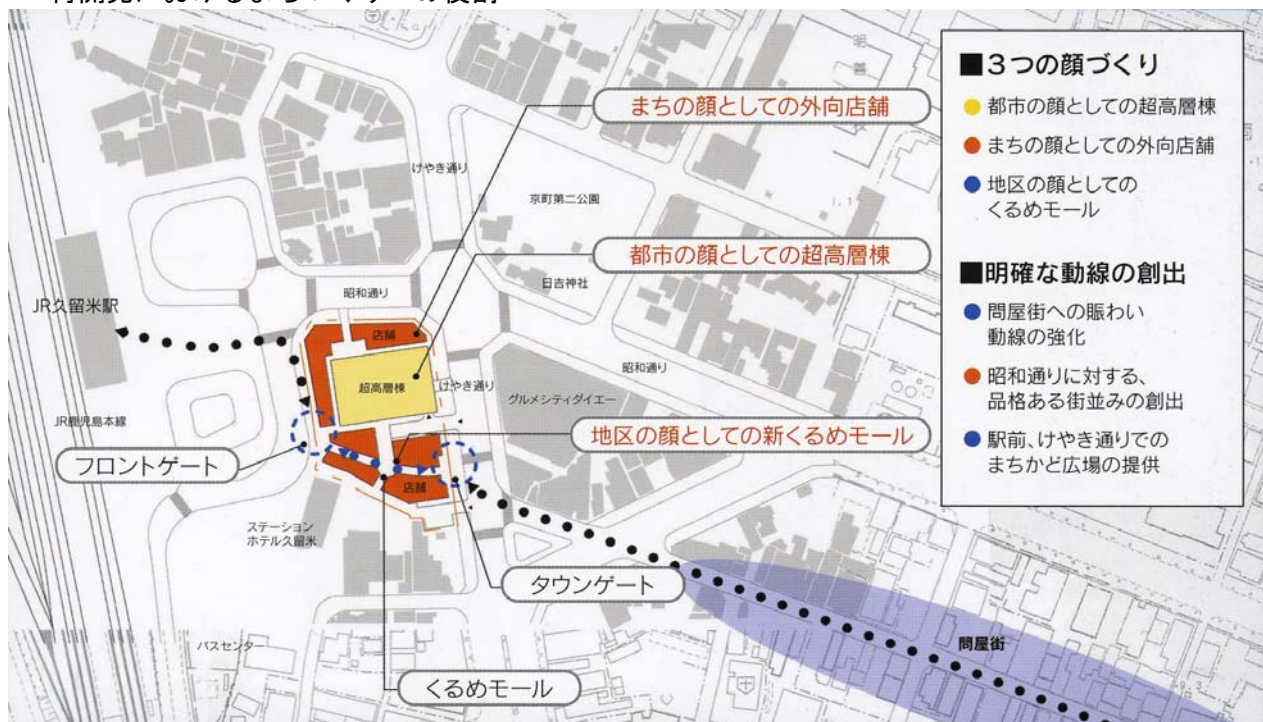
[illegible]

まちの顔としての外向店舗

都市の顔としての超高層棟

地区の顔としての新くるめモール

フロントゲート

タウンゲート

くるめモール

けやき通り

京町第二公園

日吉神社

昭和通り

昭和通り

JR久留米駅

店舗

超高層棟

けやき通り

グルメシティダイエー

JR鹿児島本線

店舗

ステーションホテル久留米

バスセンター

問屋街

■3つの顔づくり

● 都市の顔としての超高層棟

● まちの顔としての外向店舗

● 地区の顔としてのくるめモール

■明確な動線の創出

● 問屋街への賑わい動線の強化

● 昭和通りに対する、品格ある街並みの創出

● 駅前、けやき通りでのまちかど広場の提供